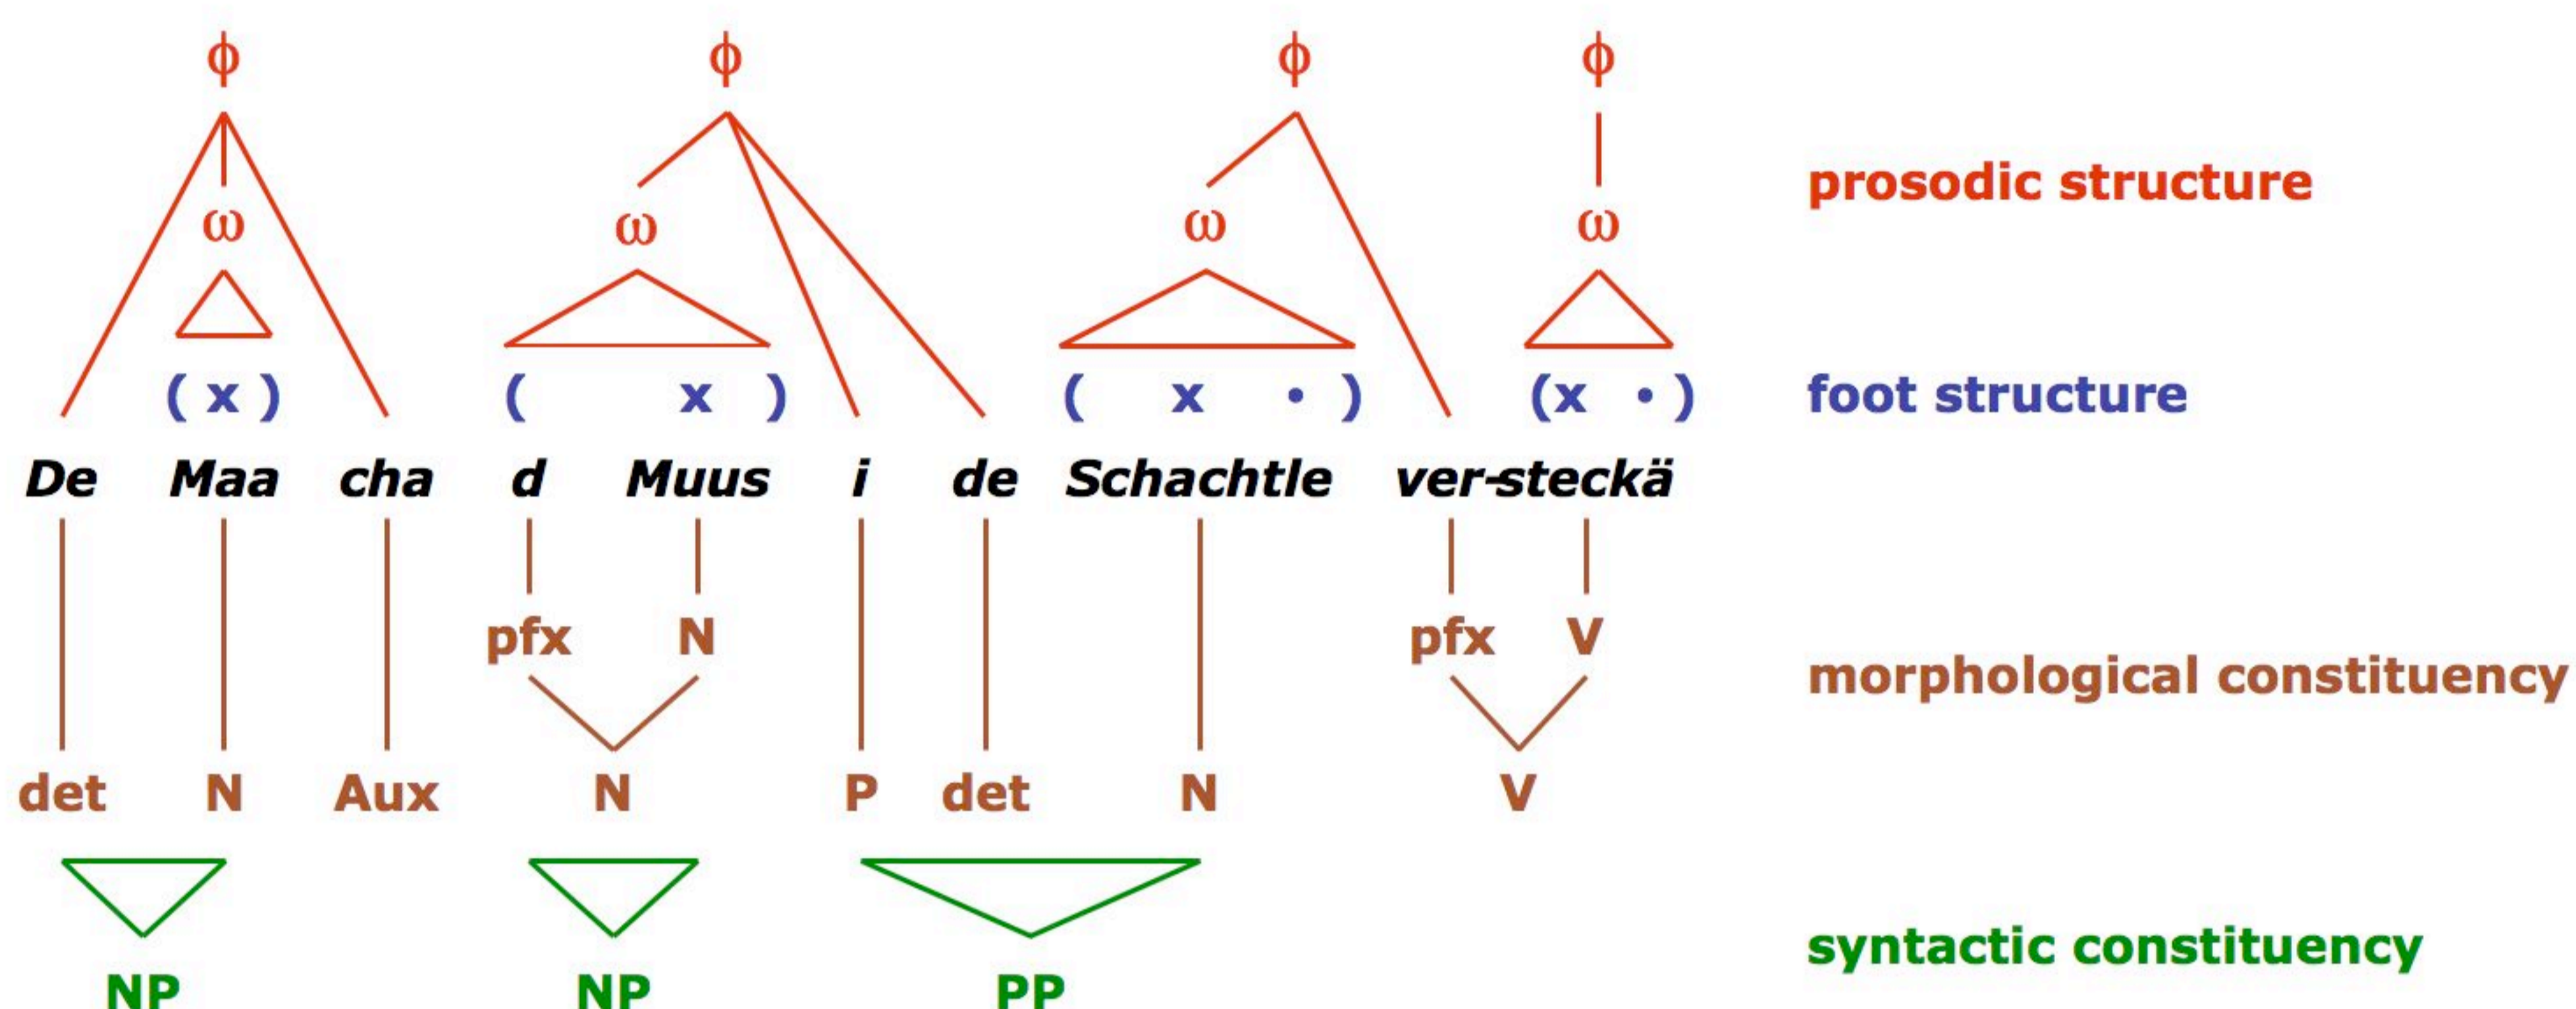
φ φ φ φ

prosodic structure

ω ω ω ω

( x ) ( x ) ( x • ) (x • )

foot structure

De Maa cha d Muus i de Schachtle ver-steckä

pfx N pfx V

morphological constituency

det N Aux N P det N V

syntactic constituency

NP NP PP